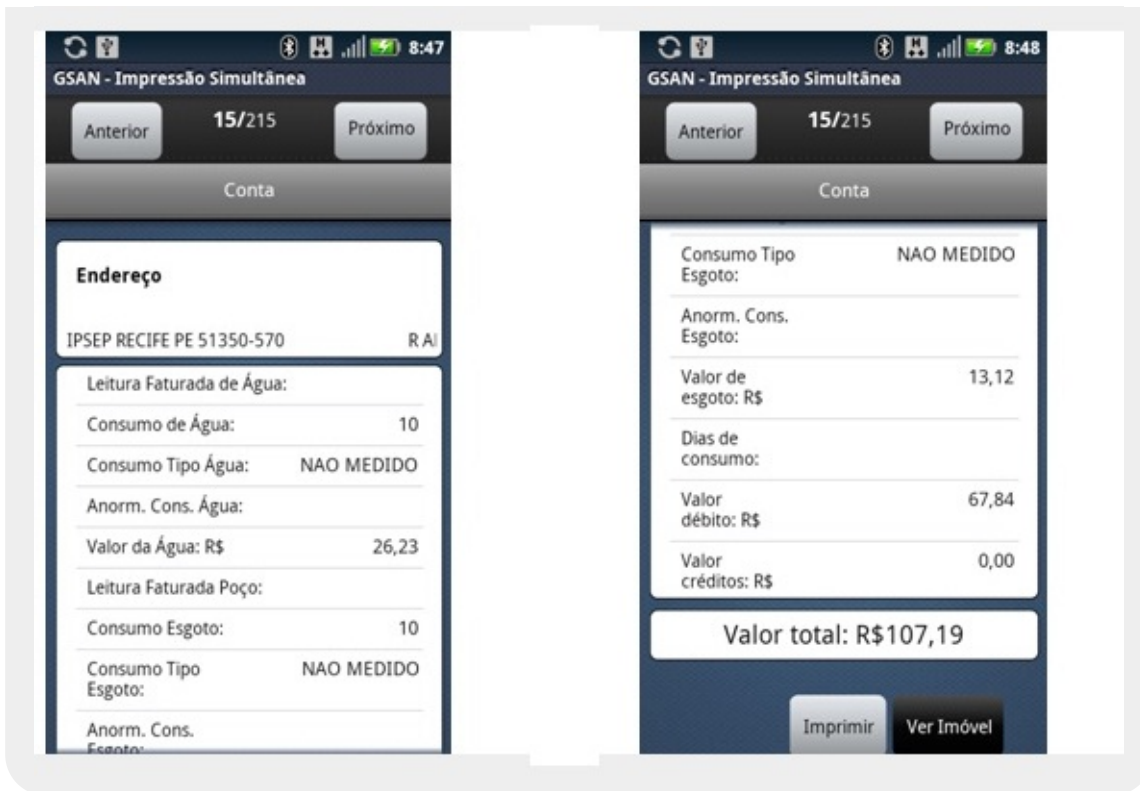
8:47
GSAN - Impressão Simultânea

Anterior 15/215 Próximo

Conta

Endereço

IPSEP RECIFE PE 51350-570 R A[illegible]

| Leitura Faturada de Água: | |
|---|---|
| Consumo de Água: | 10 |
| Consumo Tipo Água: | NAO MEDIDO |
| Anorm. Cons. Água: | |
| Valor da Água: R$ | 26,23 |
| Leitura Faturada Poço: | |
| Consumo Esgoto: | 10 |
| Consumo Tipo Esgoto: | NAO MEDIDO |
| Anorm. Cons. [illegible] | |

8:48
GSAN - Impressão Simultânea

Anterior 15/215 Próximo

Conta

| Consumo Tipo Esgoto: | NAO MEDIDO |
|---|---|
| Anorm. Cons. Esgoto: | |
| Valor de esgoto: R$ | 13,12 |
| Dias de consumo: | |
| Valor débito: R$ | 67,84 |
| Valor créditos: R$ | 0,00 |

Valor total: R$107,19

Imprimir Ver Imóvel